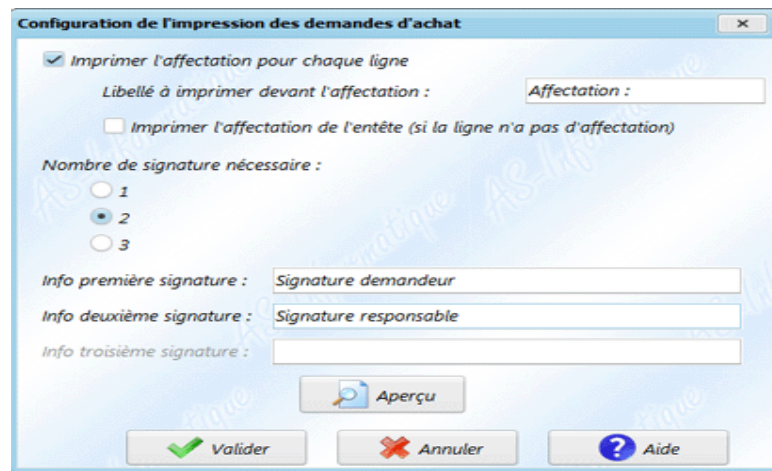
Configuration de l'impression des demandes d'achat

Imprimer l'affectation pour chaque ligne

Libellé à imprimer devant l'affectation : Affectation :

Imprimer l'affectation de l'entête (si la ligne n'a pas d'affectation)

Nombre de signature nécessaire :

1

2

3

Info première signature : Signature demandeur

Info deuxième signature : Signature responsable

Info troisième signature :

Aperçu

Valider

Annuler

Aide

AS-Informatique